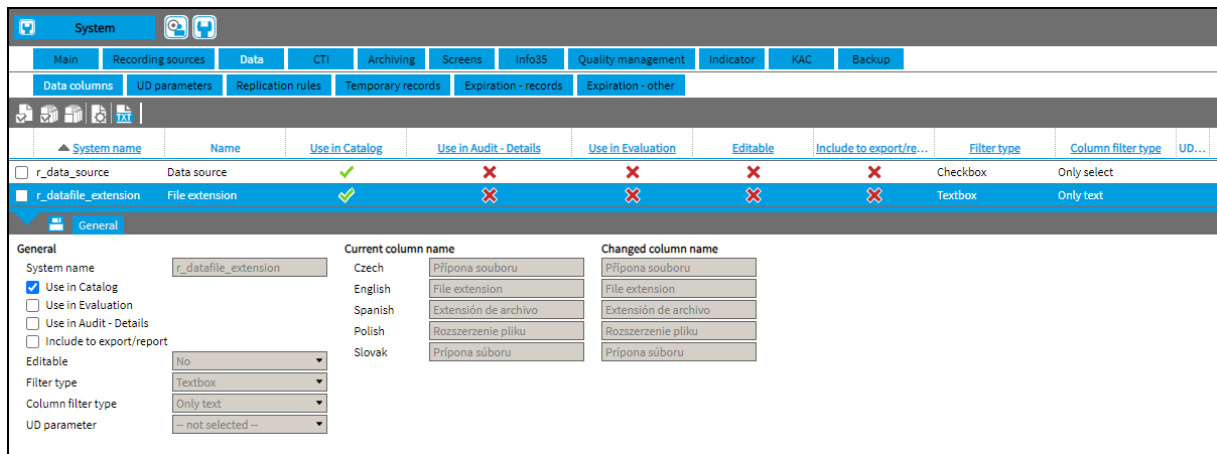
System

Main | Recording sources | Data | CTI | Archiving | Screens | Info35 | Quality management | Indicator | KAC | Backup

Data columns | UD parameters | Replication rules | Temporary records | Expiration - records | Expiration - other

TXT

| System name | Name | Use in Catalog | Use in Audit - Details | Use in Evaluation | Editable | Include to export/re... | Filter type | Column filter type | UD... |
|---|---|---|---|---|---|---|---|---|---|
| r_data_source | Data source | ✓ | ✗ | ✗ | ✗ | ✗ | Checkbox | Only select | |
| r_datafile_extension | File extension | ✓ | ✗ | ✗ | ✗ | ✗ | Textbox | Only text | |

General

General
System name r_datafile_extension
Use in Catalog
Use in Evaluation
Use in Audit - Details
Include to export/report
Editable No
Filter type Textbox
Column filter type Only text
UD parameter -- not selected --

Current column name
Czech Přípona souboru
English File extension
Spanish Extensión de archivo
Polish Rozszerzenie pliku
Slovak Prípona súboru

Changed column name
Přípona souboru
File extension
Extensión de archivo
Rozszerzenie pliku
Prípona súboru